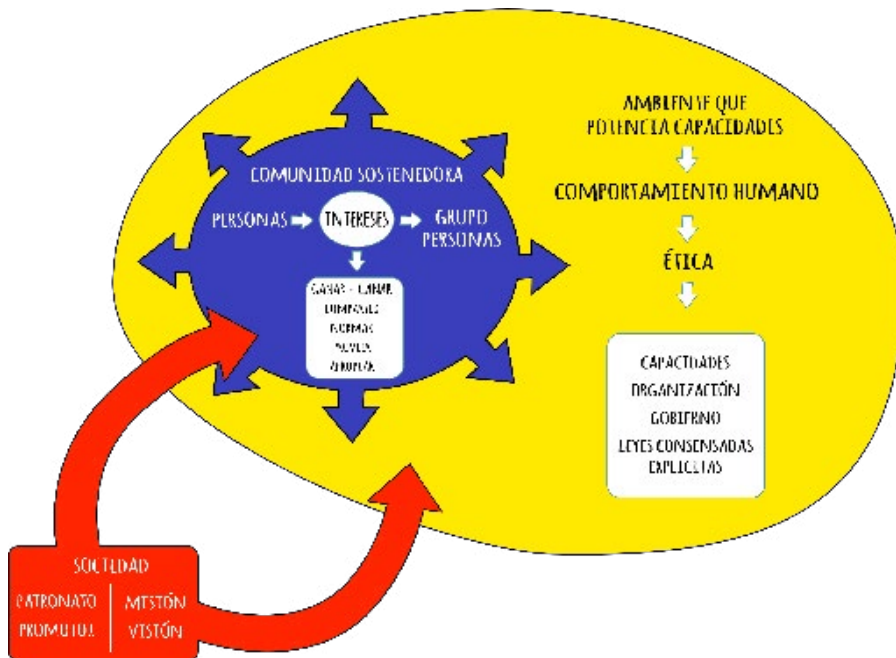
COMUNIDAD SOSTENEDORA

PERSONAS → INTERESES → GRUPO PERSONAS

GANAR - GANAR
COMPARTIR
NORMAS
REGLAS
ACUERDOS

AMBIENTE QUE POTENCIA CAPACIDADES

COMPORTAMIENTO HUMANO

ÉTICA

CAPACIDADES
ORGANIZACIÓN
GOBIERNO
LEYES CONSENSADAS EXPLICITAS

SOCIEDAD

PATRONATO
PROMUTUO

MISIÓN
VISIÓN